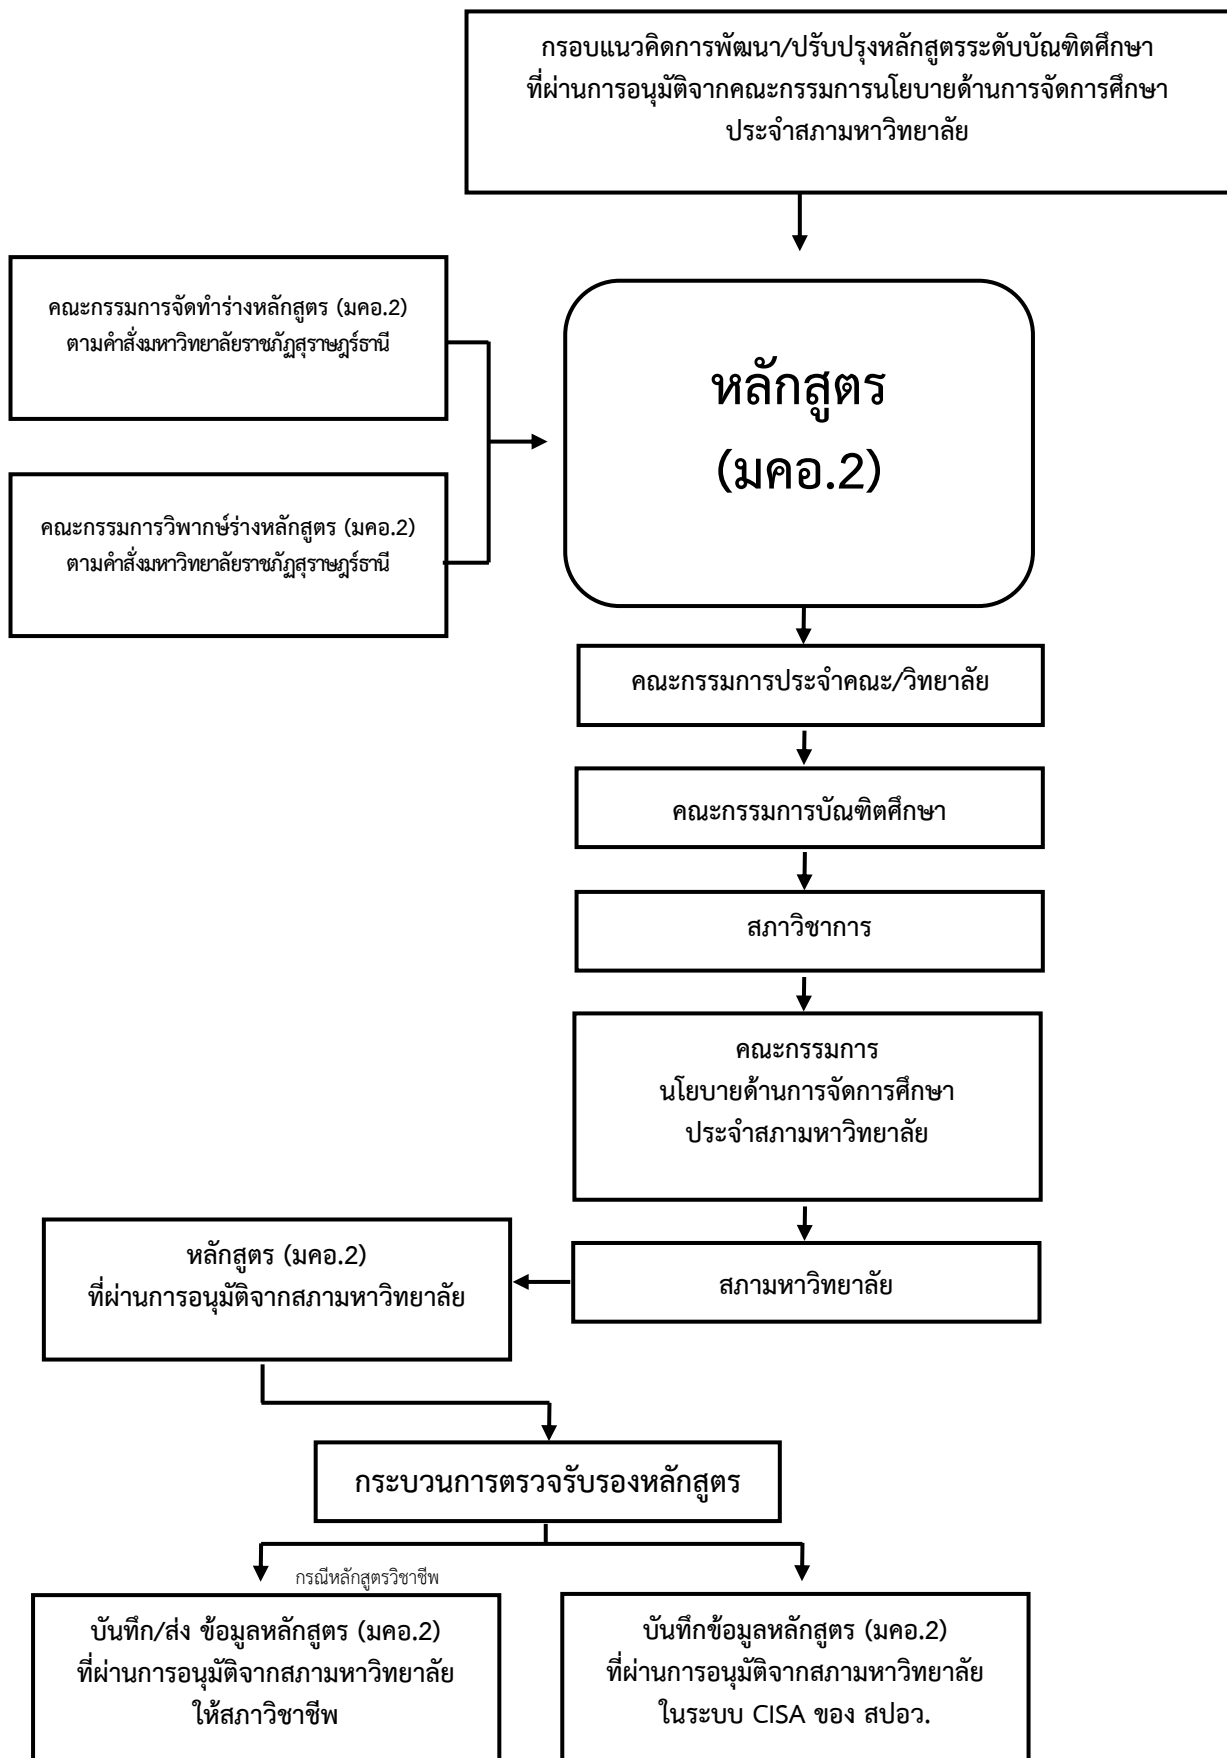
กรอบแนวคิดการพัฒนา/ปรับปรุงหลักสูตรระดับบัณฑิตศึกษา ที่ผ่านการอนุมัติจากคณะกรรมการนโยบายด้านการจัดการศึกษา ประจำสภามหาวิทยาลัย

คณะกรรมการจัดทำร่างหลักสูตร (มคอ.2) ตามคำสั่งมหาวิทยาลัยราชภัฏสุราษฎร์ธานี

คณะกรรมการวิพากษ์ร่างหลักสูตร (มคอ.2) ตามคำสั่งมหาวิทยาลัยราชภัฏสุราษฎร์ธานี

หลักสูตร (มคอ.2)

คณะกรรมการประจำคณะ/วิทยาลัย

คณะกรรมการบัณฑิตศึกษา

สภาวิชาการ

คณะกรรมการ นโยบายด้านการจัดการศึกษา ประจำสภามหาวิทยาลัย

หลักสูตร (มคอ.2) ที่ผ่านการอนุมัติจากสภามหาวิทยาลัย

สภามหาวิทยาลัย

กระบวนการตรวจรับรองหลักสูตร

กรณีหลักสูตรวิชาชีพ

บันทึก/ส่ง ข้อมูลหลักสูตร (มคอ.2) ที่ผ่านการอนุมัติจากสภามหาวิทยาลัย ให้สภาวิชาชีพ

บันทึกข้อมูลหลักสูตร (มคอ.2) ที่ผ่านการอนุมัติจากสภามหาวิทยาลัย ในระบบ CISA ของ สปอว.